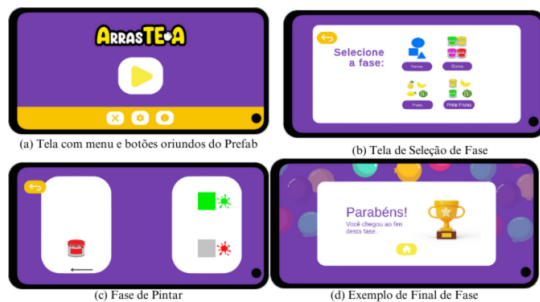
ArrasTE•A

(a) Tela com menu e botões oriundos do Prefab

Selecione a fase:

Formas

Cores

Frutas

Pintar Frutas

(b) Tela de Seleção de Fase

(c) Fase de Pintar

Parabéns!
Você chegou ao fim desta fase.

(d) Exemplo de Final de Fase